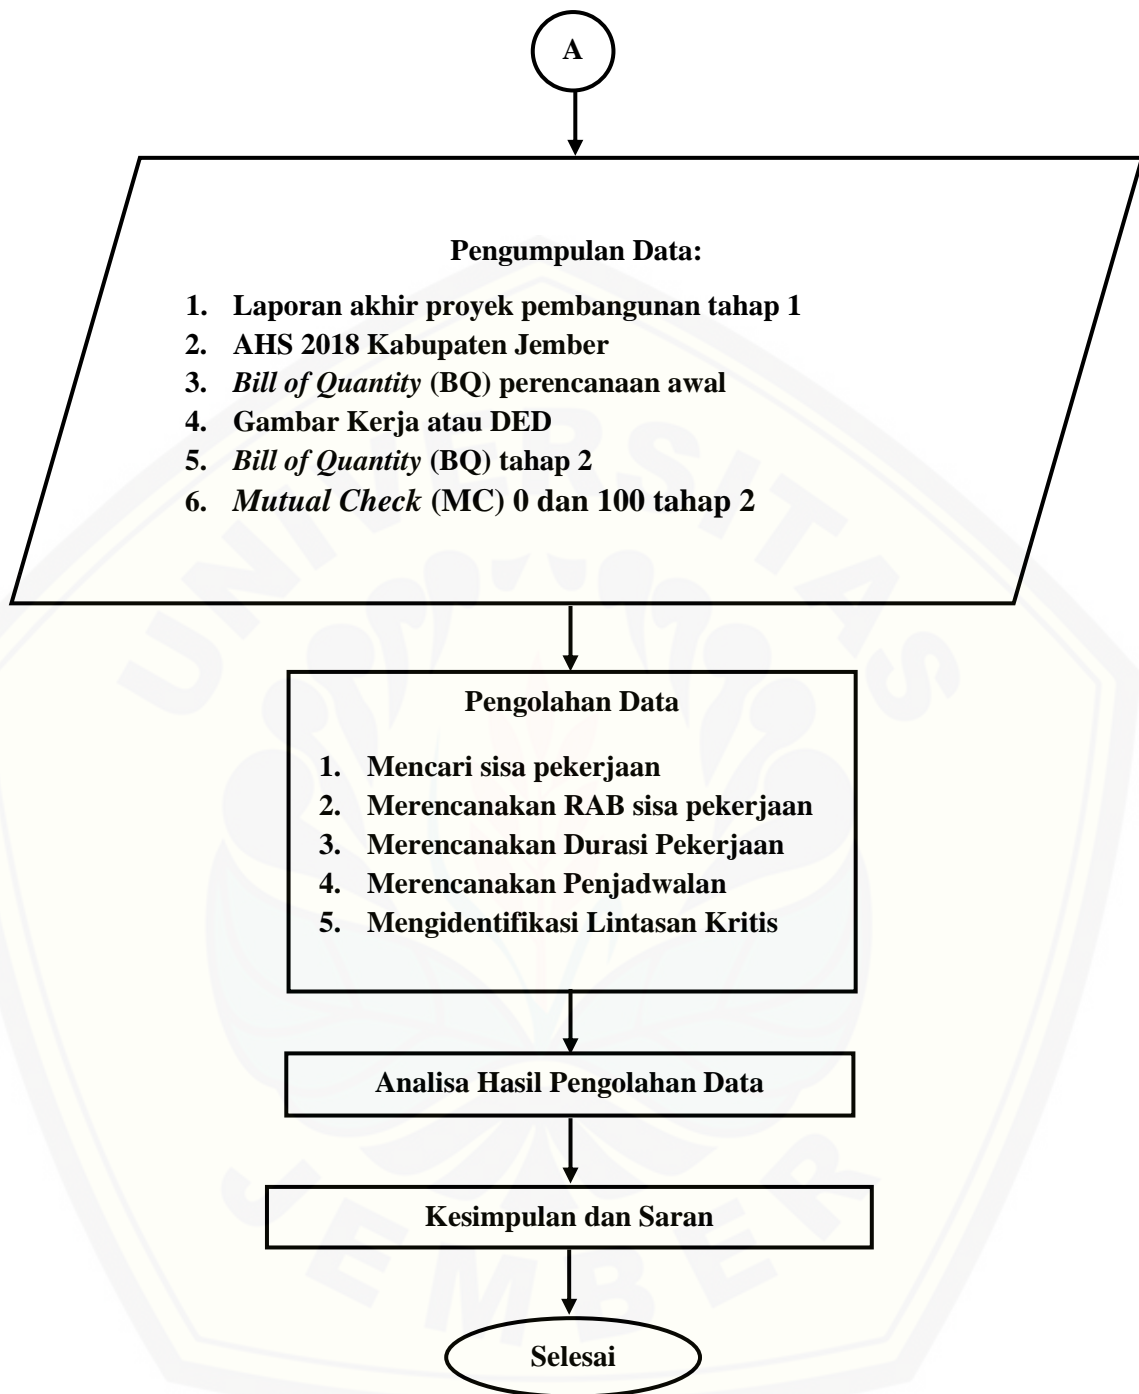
A

Pengumpulan Data:

1. Laporan akhir proyek pembangunan tahap 1
2. AHS 2018 Kabupaten Jember
3. *Bill of Quantity* (BQ) perencanaan awal
4. Gambar Kerja atau DED
5. *Bill of Quantity* (BQ) tahap 2
6. *Mutual Check* (MC) 0 dan 100 tahap 2

Pengolahan Data

1. Mencari sisa pekerjaan
2. Merencanakan RAB sisa pekerjaan
3. Merencanakan Durasi Pekerjaan
4. Merencanakan Penjadwalan
5. Mengidentifikasi Lintasan Kritis

Analisa Hasil Pengolahan Data

Kesimpulan dan Saran

Selesai